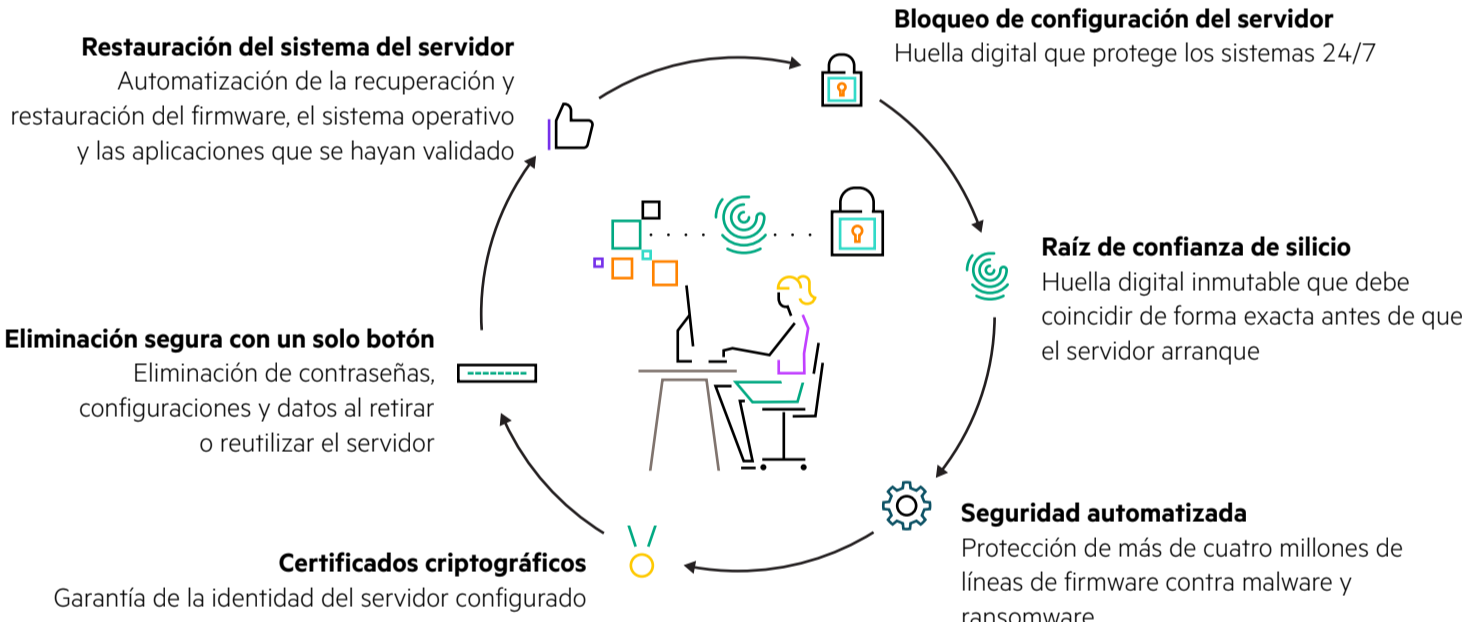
Bloqueo de configuración del servidor
Huella digital que protege los sistemas 24/7

Restauración del sistema del servidor
Automatización de la recuperación y restauración del firmware, el sistema operativo y las aplicaciones que se hayan validado

Raíz de confianza de silicio
Huella digital inmutable que debe coincidir de forma exacta antes de que el servidor arranque

Eliminación segura con un solo botón
Eliminación de contraseñas, configuraciones y datos al retirar o reutilizar el servidor

Seguridad automatizada
Protección de más de cuatro millones de líneas de firmware contra malware y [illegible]

Certificados criptográficos
Garantía de la identidad del servidor configurado